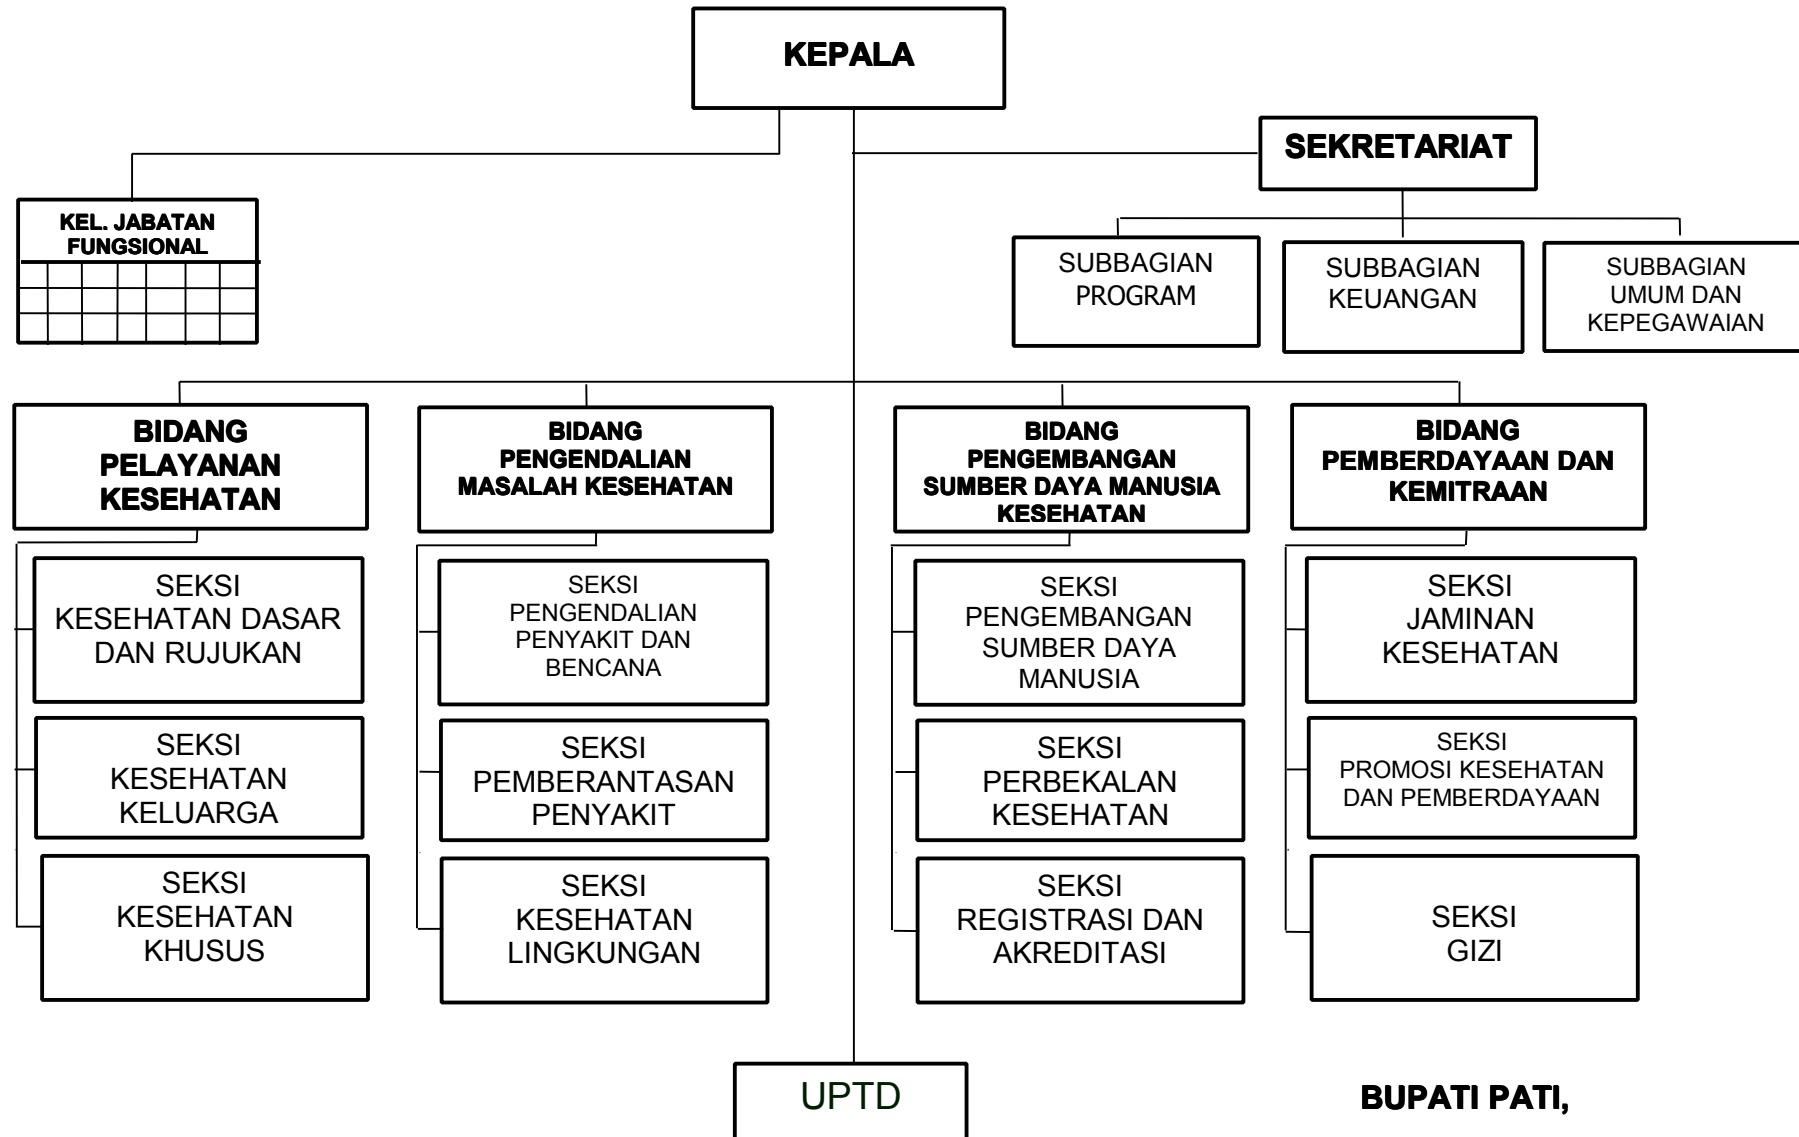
KEPALA

KEL. JABATAN FUNGSIONAL

SEKRETARIAT

SUBBAGIAN PROGRAM

SUBBAGIAN KEUANGAN

SUBBAGIAN UMUM DAN KEPEGAWAIAN

BIDANG PELAYANAN KESEHATAN

SEKSI KESEHATAN DASAR DAN RUJUKAN

SEKSI KESEHATAN KELUARGA

SEKSI KESEHATAN KHUSUS

BIDANG PENGENDALIAN MASALAH KESEHATAN

SEKSI PENGENDALIAN PENYAKIT DAN BENCANA

SEKSI PEMBERANTASAN PENYAKIT

SEKSI KESEHATAN LINGKUNGAN

BIDANG PENGEMBANGAN SUMBER DAYA MANUSIA KESEHATAN

SEKSI PENGEMBANGAN SUMBER DAYA MANUSIA

SEKSI PERBEKALAN KESEHATAN

SEKSI REGISTRASI DAN AKREDITASI

BIDANG PEMBERDAYAAN DAN KEMITRAAN

SEKSI JAMINAN KESEHATAN

SEKSI PROMOSI KESEHATAN DAN PEMBERDAYAAN

SEKSI GIZI

UPTD

BUPATI PATI,